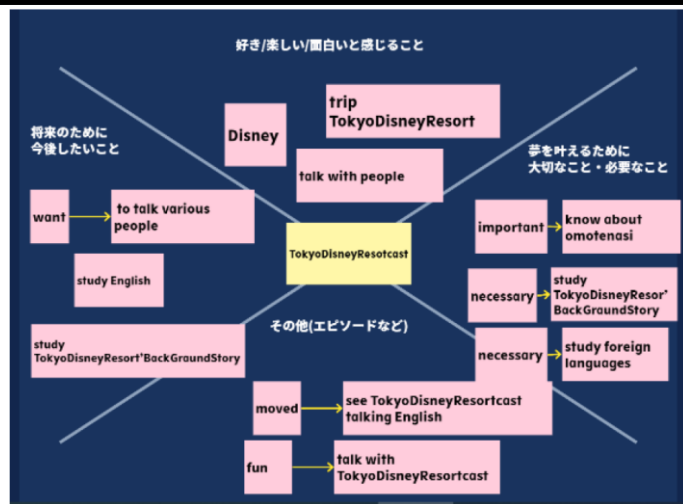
好き/楽しい/面白いと感じること

trip
TokyoDisneyResort

Disney

talk with people

将来のために
今後したいこと

want → to talk various people

study English

夢を叶えるために
大切なこと・必要なこと

important → know about omotenasi

necessary → study TokyoDisneyResor' BackGroundStory

necessary → study foreign languages

TokyoDisneyResotcast

その他(エピソードなど)

study TokyoDisneyResort'BackGroundStory

moved → see TokyoDisneyResortcast talking English

fun → talk with TokyoDisneyResortcast